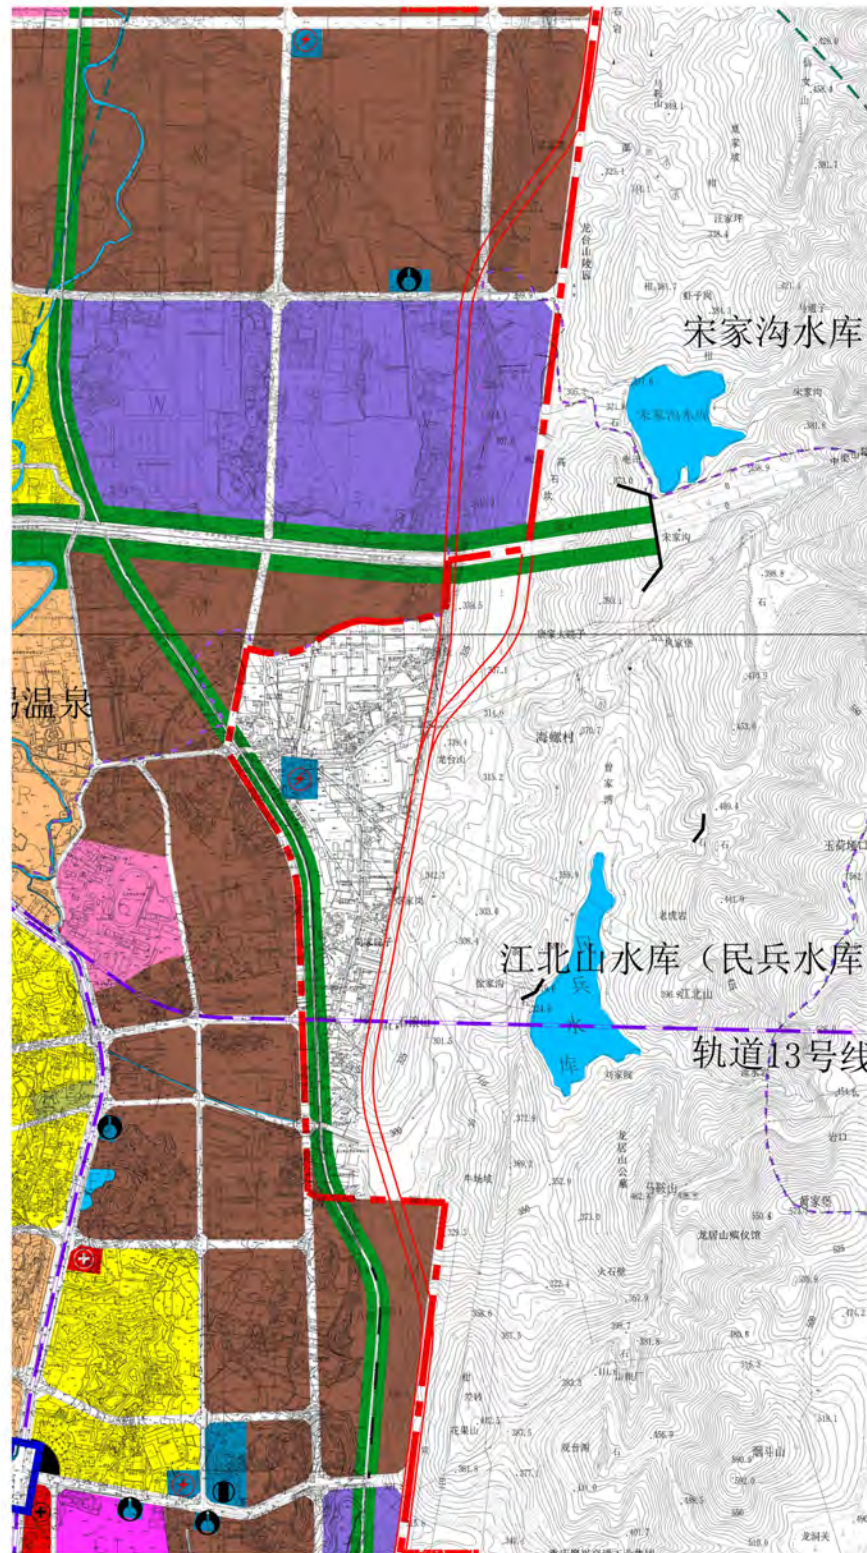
宋家沟水库

宋家沟水库

温泉

海螺村

江北山水库（民兵水库

民兵水库

轨道13号线

宋家沟

江北山

龙台山公墓

马鞍山

龙居山殡仪馆

火石坡

花果山

观音洞

猫斗山

老虎岩

玉皇顶

岩口

刘家院

牛场坡

曾家湾

龙台山陵园